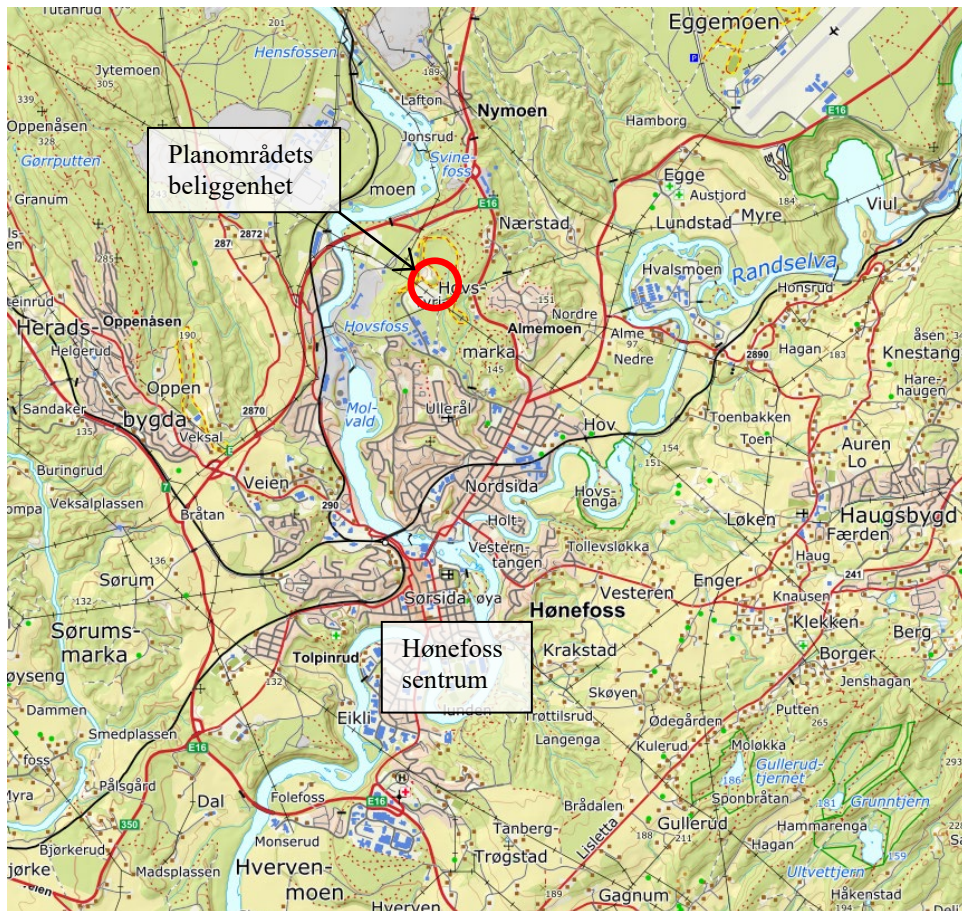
Planområdets beliggenhet

Hønefoss sentrum

Tutanrud
201
Hensfossen
Eggemoen
Jytemoen
305
339
Lafton
Nymoen
Oppenåsen
Jonsrud
Hamborg
E16
Gørrputten
Svinefoss
Granum
moen
Egge
Austjord
E16
Nærstad
Lundstad
Myre
184
Viul
287
2872
Hovs-
Hvalsmoen
Randselva
Honsrud
151
Nordre
steinrud
Heradsbygda
Oppenåsen
Hovsfoss
Almemoen
Alme
åsen
Helgerud
190
marka
Nedre
2890
Hagan
183
Knestang
Oppen
145
Harehaugen
Sandaker
2870
Molvald
Ullerål
Toenbakken
135
Veksal
Hov
Toen
Auren
Buringrud
154
151
Lo
Veien
Nordsida
Hovsenga
ompa
Veksalplassen
290
Holt
Løken
Haugsbygd
Bråtan
Vesterntangen
Tollevsløkka
Færden
Haug
241
136
Sørum
Enger
Sørsida
øya
Hønefoss
Vesteren
Knausen
132
Klekken
Sørumsmarka
Berg
Krakstad
Borger
Tolpinrud
132
øyseng
Skøyen
Jenshagan
Dammen
Eikli
Jonden
Trøttilsrud
Putten
Ødegården
265
Smedplassen
Langenga
Møløkka
foss
E16
Kulerud
Gullerudtjernet
Pålsgård
186
Myra
Dal
Folefoss
Bradalen
Sponbråtan
Grunntjern
181
350
E16
Gullerud
Hammarenga
Monserud
Tanberg
188
Lisletta
211
Bjørkerud
Hagan
Hvervenmoen
Trøgstad
159
jørke
Madsplassen
Ultvettjern
189
Håkenstad
Gagnum
Hverven